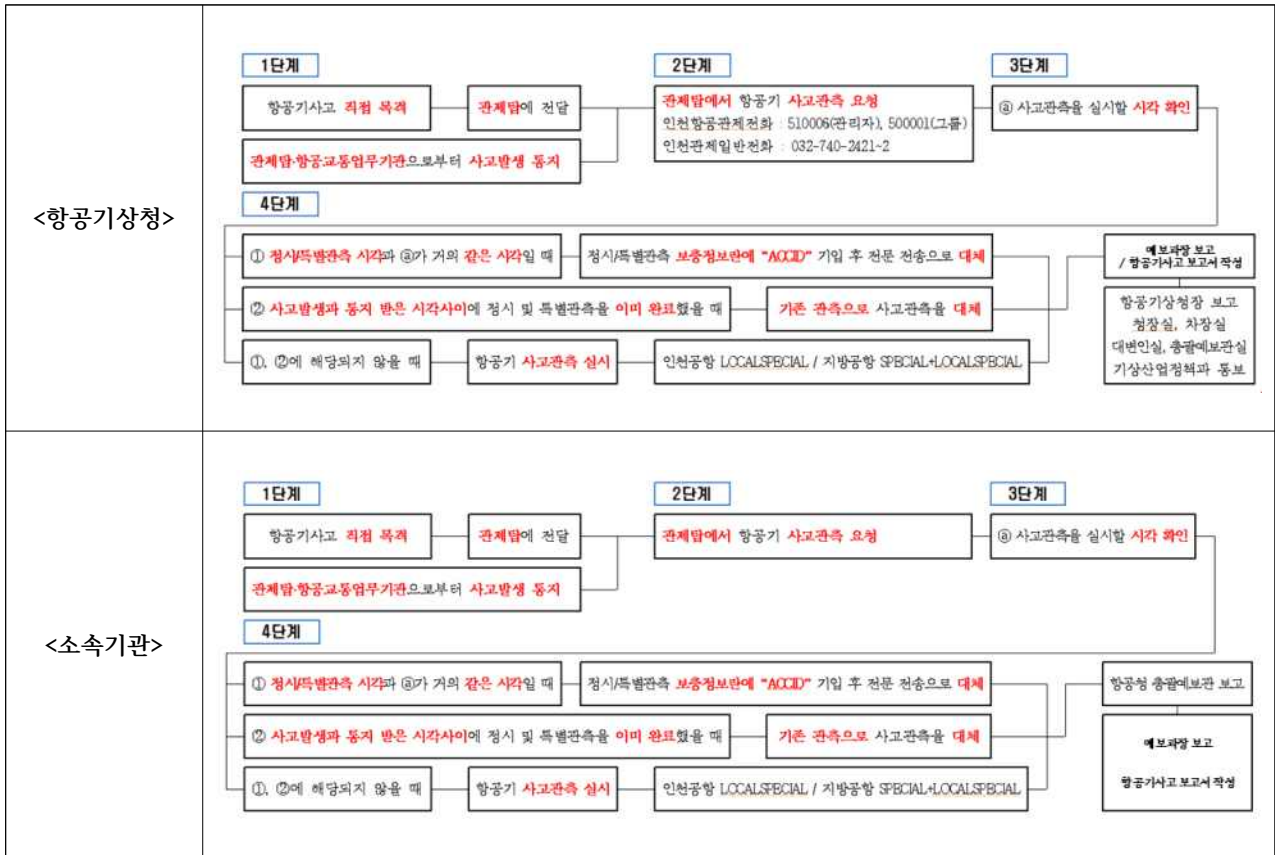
| | |
|---|---|
| <항공기상청> | 1단계<br>항공기사고 직접 목격<br>관제탑에 전달<br>관제탑·항공교통업무기관으로부터 사고발생 통지<br>2단계<br>관제탑에서 항공기 사고관측 요청<br>인천항공관제전화 : 510006(관리자), 500001(그룹)<br>인천관제일반전화 : 032-740-2421~2<br>3단계<br>ⓐ 사고관측을 실시할 시각 확인<br>4단계<br>① 정시/특별관측 시각과 ⓐ가 거의 같은 시각일 때<br>정시/특별관측 보충정보란에 "ACCID" 기입 후 전문 전송으로 대체<br>② 사고발생과 통지 받은 시각사이에 정시 및 특별관측을 이미 완료했을 때<br>기존 관측으로 사고관측을 대체<br>①, ②에 해당되지 않을 때<br>항공기 사고관측 실시<br>인천공항 LOCALSPECIAL / 지방공항 SPECIAL+LOCALSPECIAL<br>예보과장 보고 / 항공기사고 보고서 작성<br>항공기상청장 보고 청장실, 차장실 대변인실, 총괄예보관실 기상산업정책과 통보 |
| <소속기관> | 1단계<br>항공기사고 직접 목격<br>관제탑에 전달<br>관제탑·항공교통업무기관으로부터 사고발생 통지<br>2단계<br>관제탑에서 항공기 사고관측 요청<br>3단계<br>ⓐ 사고관측을 실시할 시각 확인<br>4단계<br>① 정시/특별관측 시각과 ⓐ가 거의 같은 시각일 때<br>정시/특별관측 보충정보란에 "ACCID" 기입 후 전문 전송으로 대체<br>② 사고발생과 통지 받은 시각사이에 정시 및 특별관측을 이미 완료했을 때<br>기존 관측으로 사고관측을 대체<br>①, ②에 해당되지 않을 때<br>항공기 사고관측 실시<br>인천공항 LOCALSPECIAL / 지방공항 SPECIAL+LOCALSPECIAL<br>항공청 총괄예보관 보고<br>예보과장 보고<br>항공기사고 보고서 작성 |